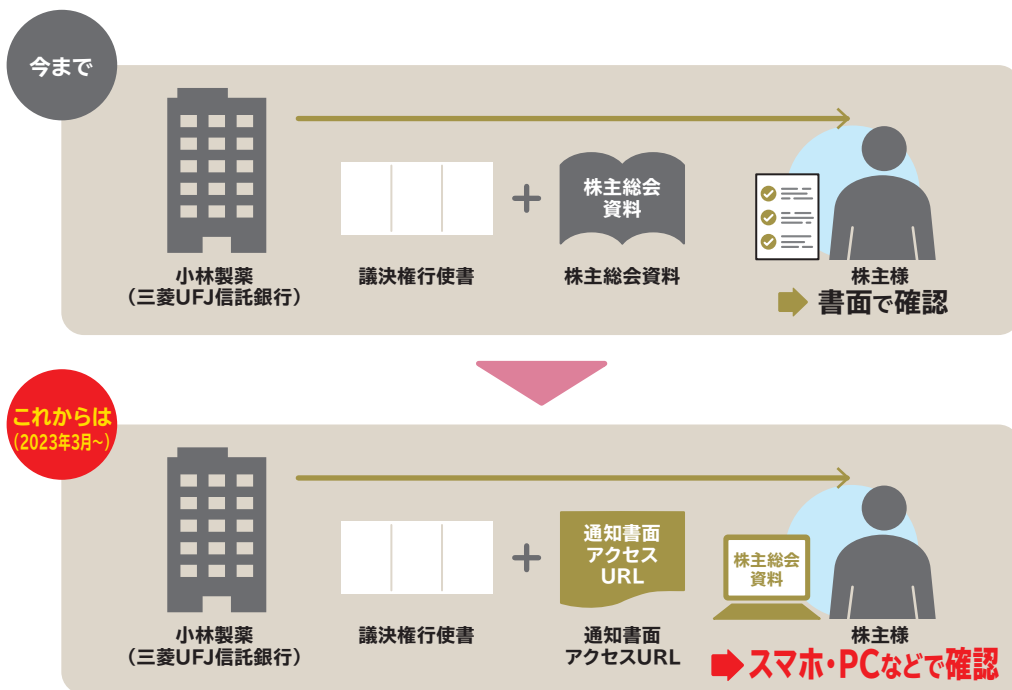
今まで

小林製薬
（三菱UFJ信託銀行）

議決権行使書

+

株主総会
資料

株主総会資料

株主様

書面で確認

これからは
（2023年3月～）

小林製薬
（三菱UFJ信託銀行）

議決権行使書

+

通知書面
アクセス
URL

通知書面
アクセスURL

株主総会
資料

株主様

スマホ・PCなどで確認